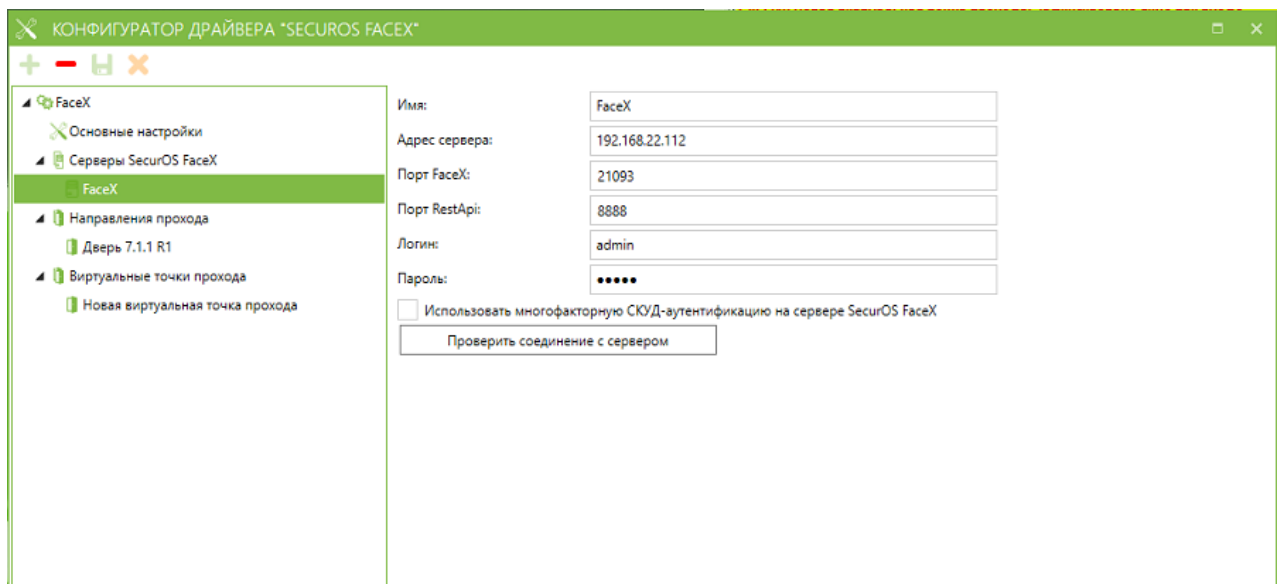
КОНФИГУРАТОР ДРАЙВЕРА "SECUROS FACEX"

FaceX
Основные настройки
Серверы SecurOS FaceX
FaceX
Направления прохода
Дверь 7.1.1 R1
Виртуальные точки прохода
Новая виртуальная точка прохода

Имя: FaceX
Адрес сервера: 192.168.22.112
Порт FaceX: 21093
Порт RestApi: 8888
Логин: admin
Пароль: ●●●●●

Использовать многофакторную СКУД-аутентификацию на сервере SecurOS FaceX

Проверить соединение с сервером